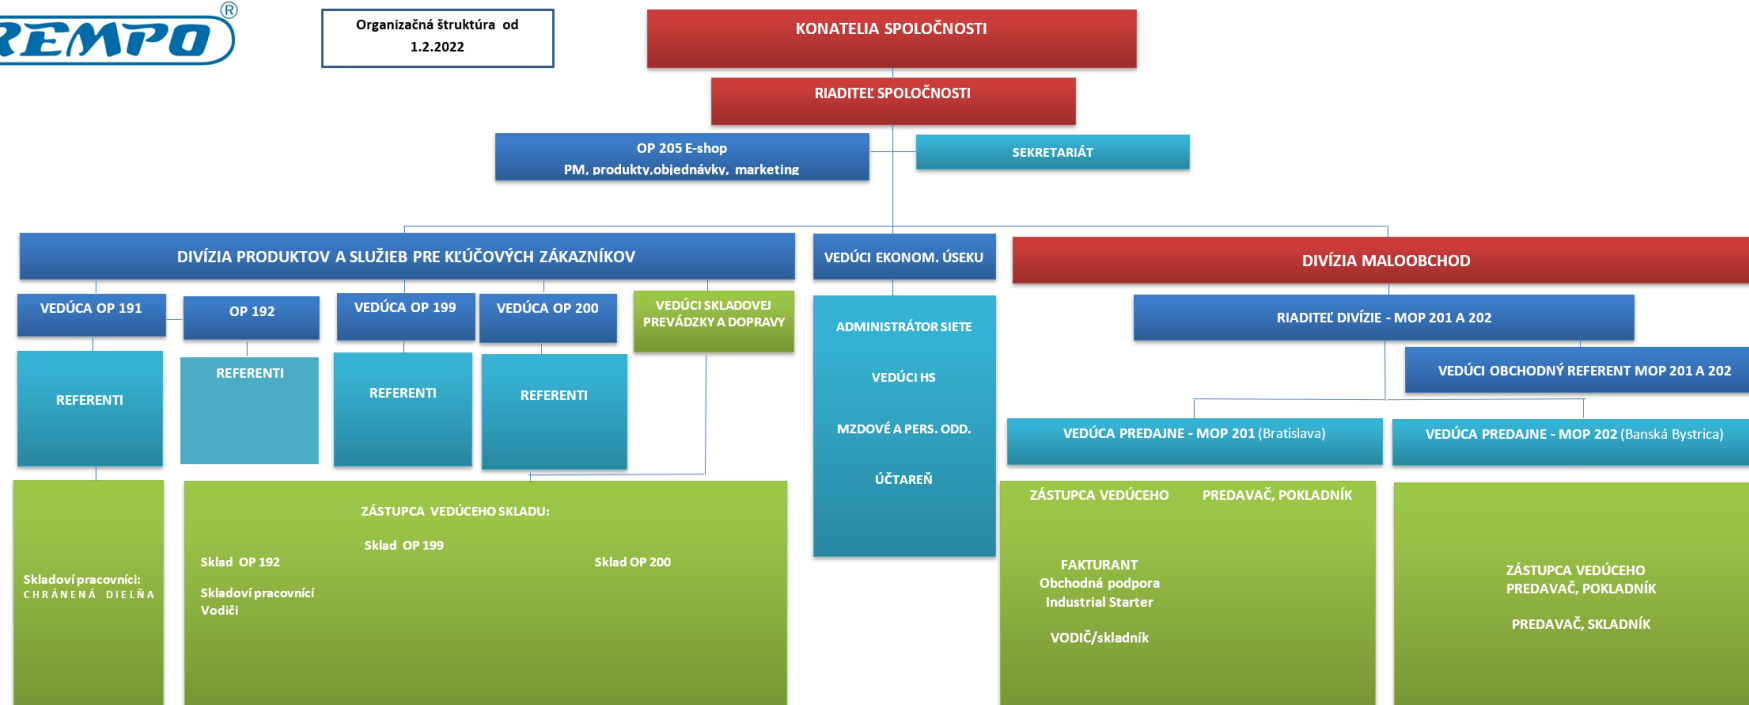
REMPO®

Organizačná štruktúra od 1.2.2022

KONATELIA SPOLOČNOSTI

RIADITEĽ SPOLOČNOSTI

OP 205 E-shop
PM, produkty,objednávky, marketing

SEKRETARIÁT

DIVÍZIA PRODUKTOV A SLUŽIEB PRE KĽÚČOVÝCH ZÁKAZNÍKOV

VEDÚCI EKONOM. ÚSEKU

DIVÍZIA MALOOBCHOD

VEDÚCA OP 191

OP 192

VEDÚCA OP 199

VEDÚCA OP 200

VEDÚCI SKLADOVEJ PREVÁDZKY A DOPRAVY

REFERENTI

REFERENTI

REFERENTI

REFERENTI

ADMINISTRÁTOR SIETE

VEDÚCI HS

MZDOVÉ A PERS. ODD.

ÚČTAREŇ

RIADITEĽ DIVÍZIE - MOP 201 A 202

VEDÚCI OBCHODNÝ REFERENT MOP 201 A 202

VEDÚCA PREDAJNE - MOP 201 (Bratislava)

VEDÚCA PREDAJNE - MOP 202 (Banská Bystrica)

Skladoví pracovníci:
CHRÁNENÁ DIELŇA

ZÁSTUPCA VEDÚCEHO SKLADU:

Sklad OP 199

Sklad OP 192

Sklad OP 200

Skladoví pracovníci
Vodiči

ZÁSTUPCA VEDÚCEHO

PREDAVAČ, POKLADNÍK

FAKTURANT
Obchodná podpora
Industrial Starter

VODIČ/skladník

ZÁSTUPCA VEDÚCEHO
PREDAVAČ, POKLADNÍK

PREDAVAČ, SKLADNÍK